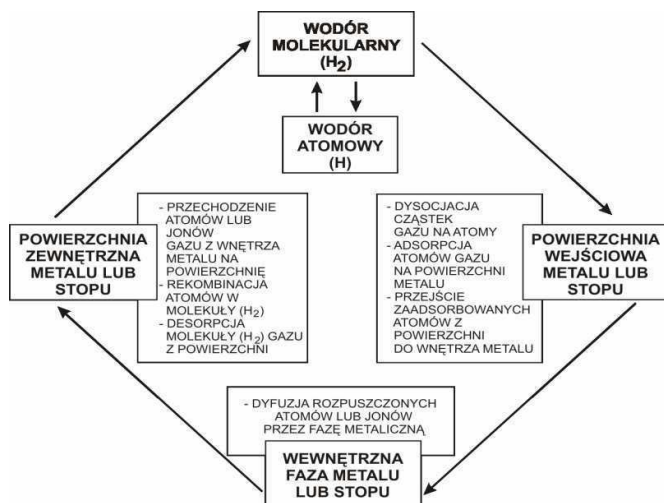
WODÓR MOLEKULARNY ($H_2$)

WODÓR ATOMOWY (H)

- DYSOCJACJA CZĄSTEK GAZU NA ATOMY
- ADSORPCJA ATOMÓW GAZU NA POWIERZCHNI METALU
- PRZEJŚCIE ZAADSORBOWANYCH ATOMÓW Z POWIERZCHNI DO WNĘTRZA METALU

POWIERZCHNIA WEJŚCIOWA METALU LUB STOPU

- DYFUZJA ROZPUSZCZONYCH ATOMÓW LUB JONÓW PRZEZ FAZĘ METALICZNĄ

WEWNĘTRZNA FAZA METALU LUB STOPU

POWIERZCHNIA ZEWNĘTRZNA METALU LUB STOPU

- PRZECHODZENIE ATOMÓW LUB JONÓW GAZU Z WNĘTRZA METALU NA POWIERZCHNIĘ
- REKOMBINACJA ATOMÓW W MOLEKUŁY ($H_2$)
- DESORPCJA MOLEKUŁY ($H_2$) GAZU Z POWIERZCHNI